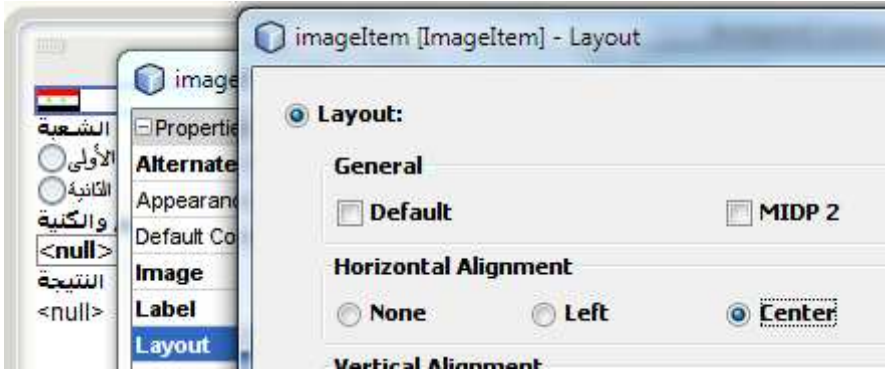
imageItem [ImageItem] - Layout

Layout:

General

Default

MIDP 2

Horizontal Alignment

None

Left

Center

Vertical Alignment

image

Properti

Alternate

Appearanc

Default Co

Image

Label

Layout

الشعبة

الأولى

الثانية

والكنية

<null>

النتيجة

<null>